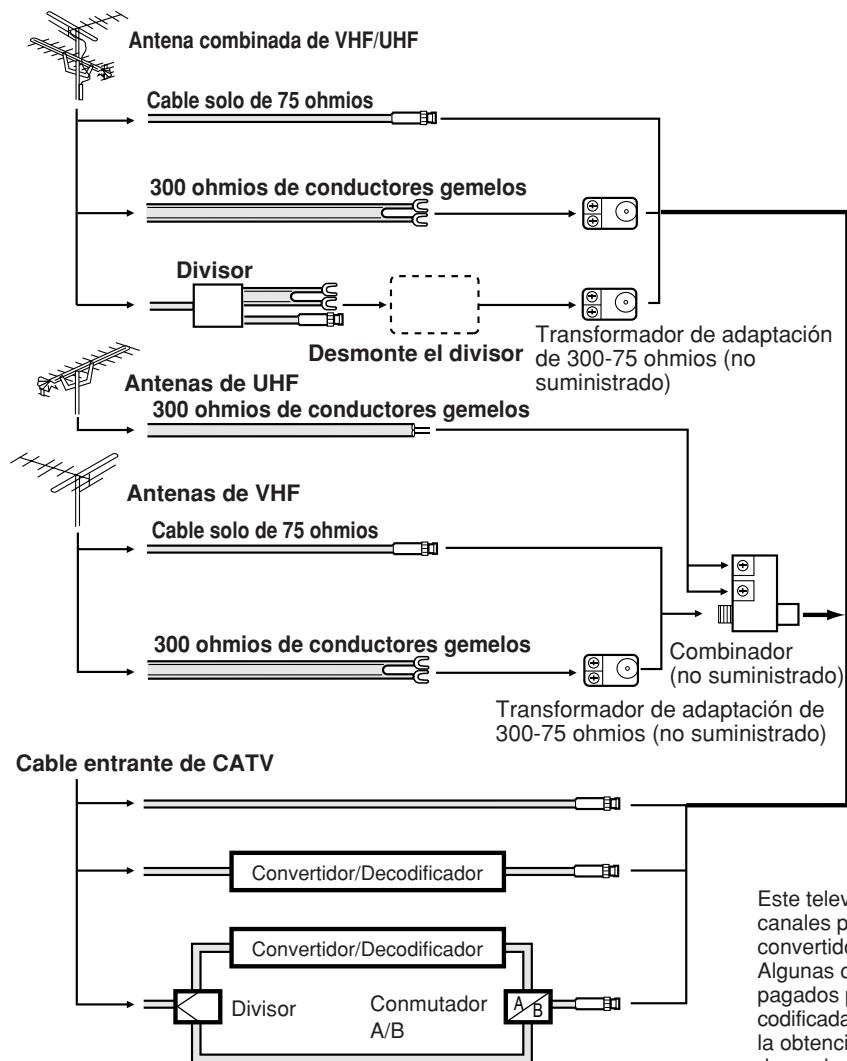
Antena combinada de VHF/UHF

Cable solo de 75 ohmios

300 ohmios de conductores gemelos

Divisor

Desmonte el divisor

Transformador de adaptación de 300-75 ohmios (no suministrado)

Antenas de UHF

300 ohmios de conductores gemelos

Antenas de VHF

Cable solo de 75 ohmios

300 ohmios de conductores gemelos

Combinador (no suministrado)

Transformador de adaptación de 300-75 ohmios (no suministrado)

Cable entrante de CATV

Convertidor/Decodificador

Convertidor/Decodificador

Divisor

Conmutador A/B

A B

Este telev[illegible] canales p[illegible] convertido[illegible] Algunas c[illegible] pagados p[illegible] codificada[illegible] la obtenci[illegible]